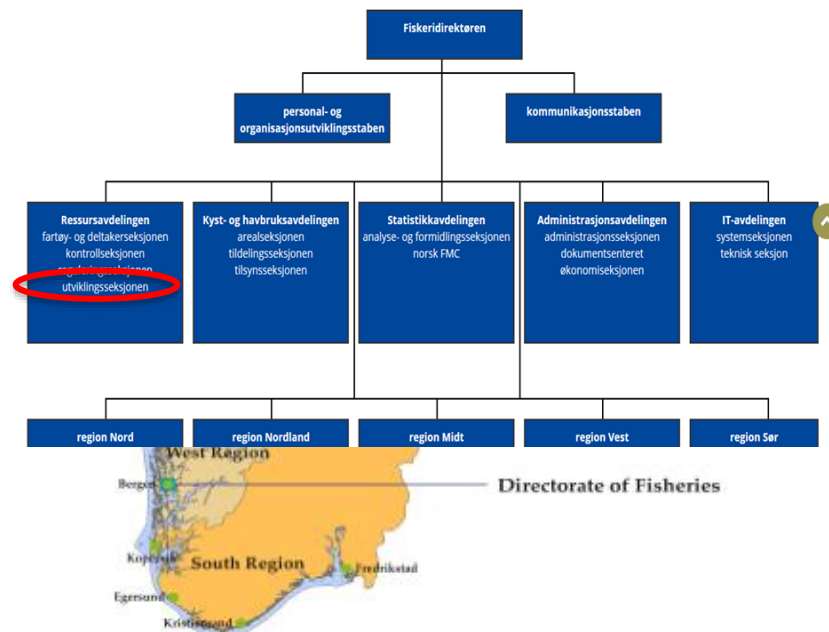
Fiskeridirektøren

personal- og organisasjonsutviklingsstaben

kommunikasjonsstaben

Ressursavdelingen
fartøy- og deltakerseksjonen
kontrollseksjonen
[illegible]
utviklingsseksjonen

Kyst- og havbruksavdelingen
arealseksjonen
tildelingsseksjonen
tilsynsseksjonen

Statistikkavdelingen
analyse- og formidlingsseksjonen
norsk FMC

Administrasjonsavdelingen
administrasjonsseksjonen
dokumentsenteret
økonomiseksjonen

IT-avdelingen
systemseksjonen
teknisk seksjon

region Nord

region Nordland

region Midt

region Vest

region Sør

West Region

Bergen

Directorate of Fisheries

Kopervik

South Region

Fredrikstad

Egersund

Kristiansand